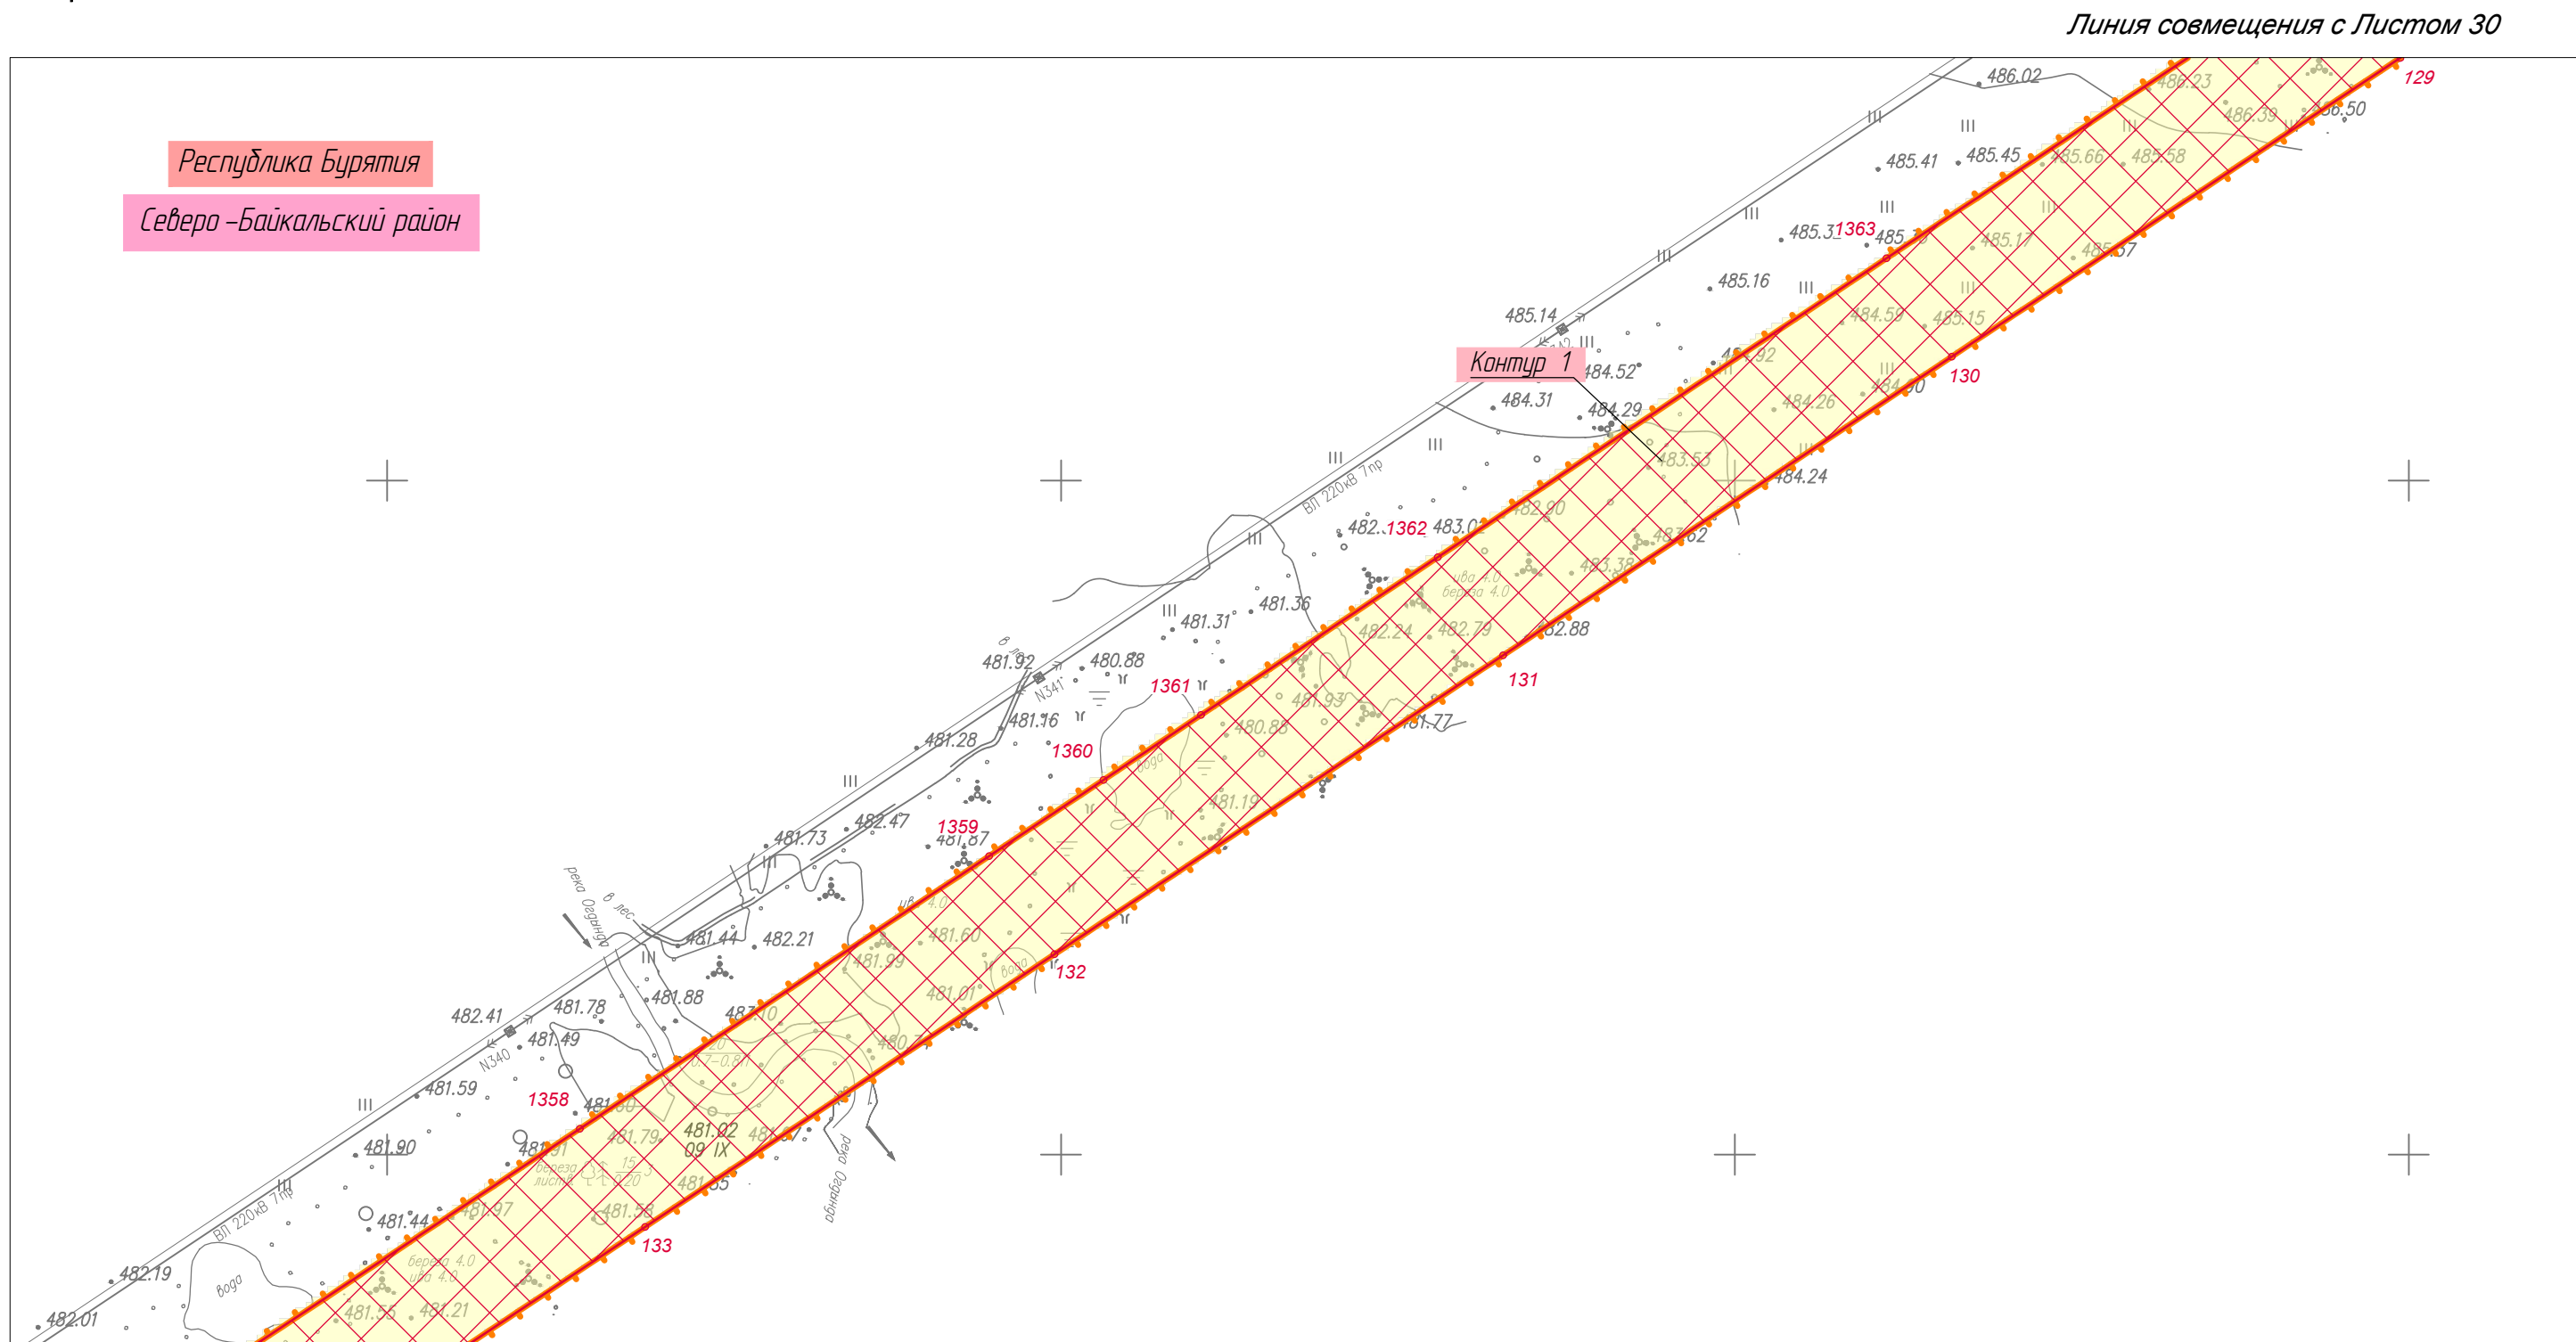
Линия совмещения с Листом 30

Республика Бурятия

Северо-Байкальский район

Контур 1

486.02
486.23
129
486.39
486.50
485.41
485.45
485.66
485.58
485.31
1363
485.17
485.57
485.16
485.14
484.59
485.15
484.52
484.31
484.29
484.26
130
483.53
484.24
ВЛ 220кВ 7пр
482.
1362
483.03
482.90
483.62
485.38
ива 4.0
береза 4.0
481.36
481.31
482.24
482.79
482.88
481.92
480.88
N341
1361
131
481.16
481.93
481.77
480.85
481.28
1360
вода
481.19
481.73
482.47
1359
481.87
река Огдында
в лес
481.44
482.21
481.60
481.99
132
вода
481.88
481.01
482.41
481.78
481.49
N340
481.59
1358
481.79
481.02
09 IX
481.90
береза лист.
481.35
481.58
481.44
481.97
133
ВЛ 220кВ 7пр
482.19
вода
береза 4.0
ива 4.0
482.01
481.55
481.21
река Огдында